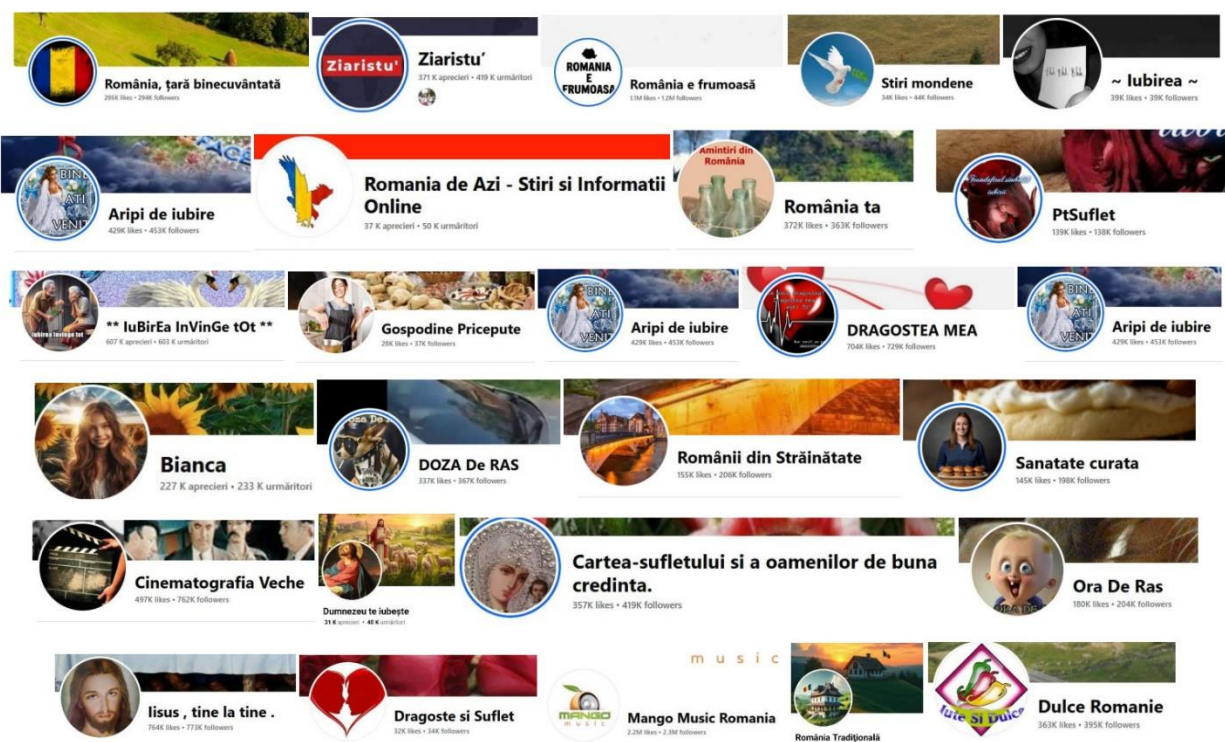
România, țară binecuvântată
295K likes • 294K followers

Ziaristu
Ziaristu'
371 K aprecieri • 419 K urmăritori

ROMANIA E FRUMOASA
România e frumoasă
1.1M likes • 1.2M followers

Stiri mondene
34K likes • 44K followers

~ Iubirea ~
39K likes • 39K followers

BINE ATI VENIT
Aripi de iubire
429K likes • 453K followers

Romania de Azi - Stiri si Informatii Online
37 K aprecieri • 50 K urmăritori

Amintiri din România
România ta
372K likes • 363K followers

PtSuflet
139K likes • 138K followers

** IuBirEa InVinGe tOt **
607 K aprecieri • 603 K urmăritori

Gospodine Pricepute
28K likes • 37K followers

Aripi de iubire
429K likes • 453K followers

DRAGOSTEA MEA
704K likes • 729K followers

Aripi de iubire
429K likes • 453K followers

Bianca
227 K aprecieri • 233 K urmăritori

DOZA De RAS
337K likes • 367K followers

Românii din Străinătate
155K likes • 206K followers

Sanatate curata
145K likes • 198K followers

Cinematografia Veche
497K likes • 762K followers

Dumnezeu te iubește
31 K aprecieri • 40 K urmăritori

Cartea-sufletului si a oamenilor de buna credinta.
357K likes • 419K followers

Ora De Ras
180K likes • 204K followers

Iisus , tine la tine .
764K likes • 773K followers

Dragoste si Suflet
32K likes • 34K followers

music
MANGO music
Mango Music Romania
2.2M likes • 2.3M followers

România Tradițională

Iute Si Dulce
Dulce Romanie
363K likes • 395K followers